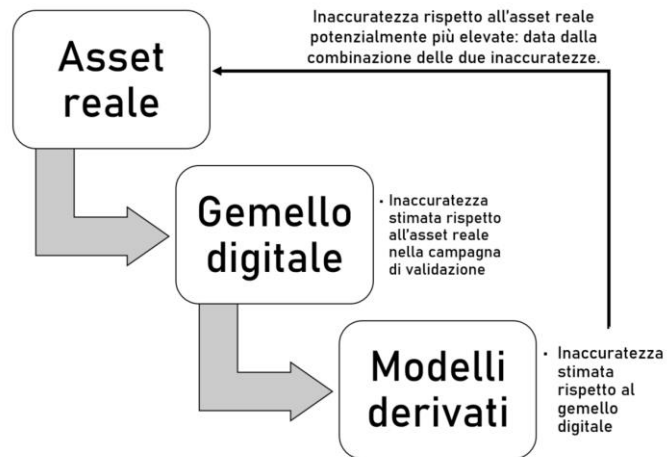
Inaccuratezza rispetto all'asset reale potenzialmente più elevate: data dalla combinazione delle due inaccuratezze.

Asset reale

Gemello digitale

• Inaccuratezza stimata rispetto all'asset reale nella campagna di validazione

Modelli derivati

• Inaccuratezza stimata rispetto al gemello digitale